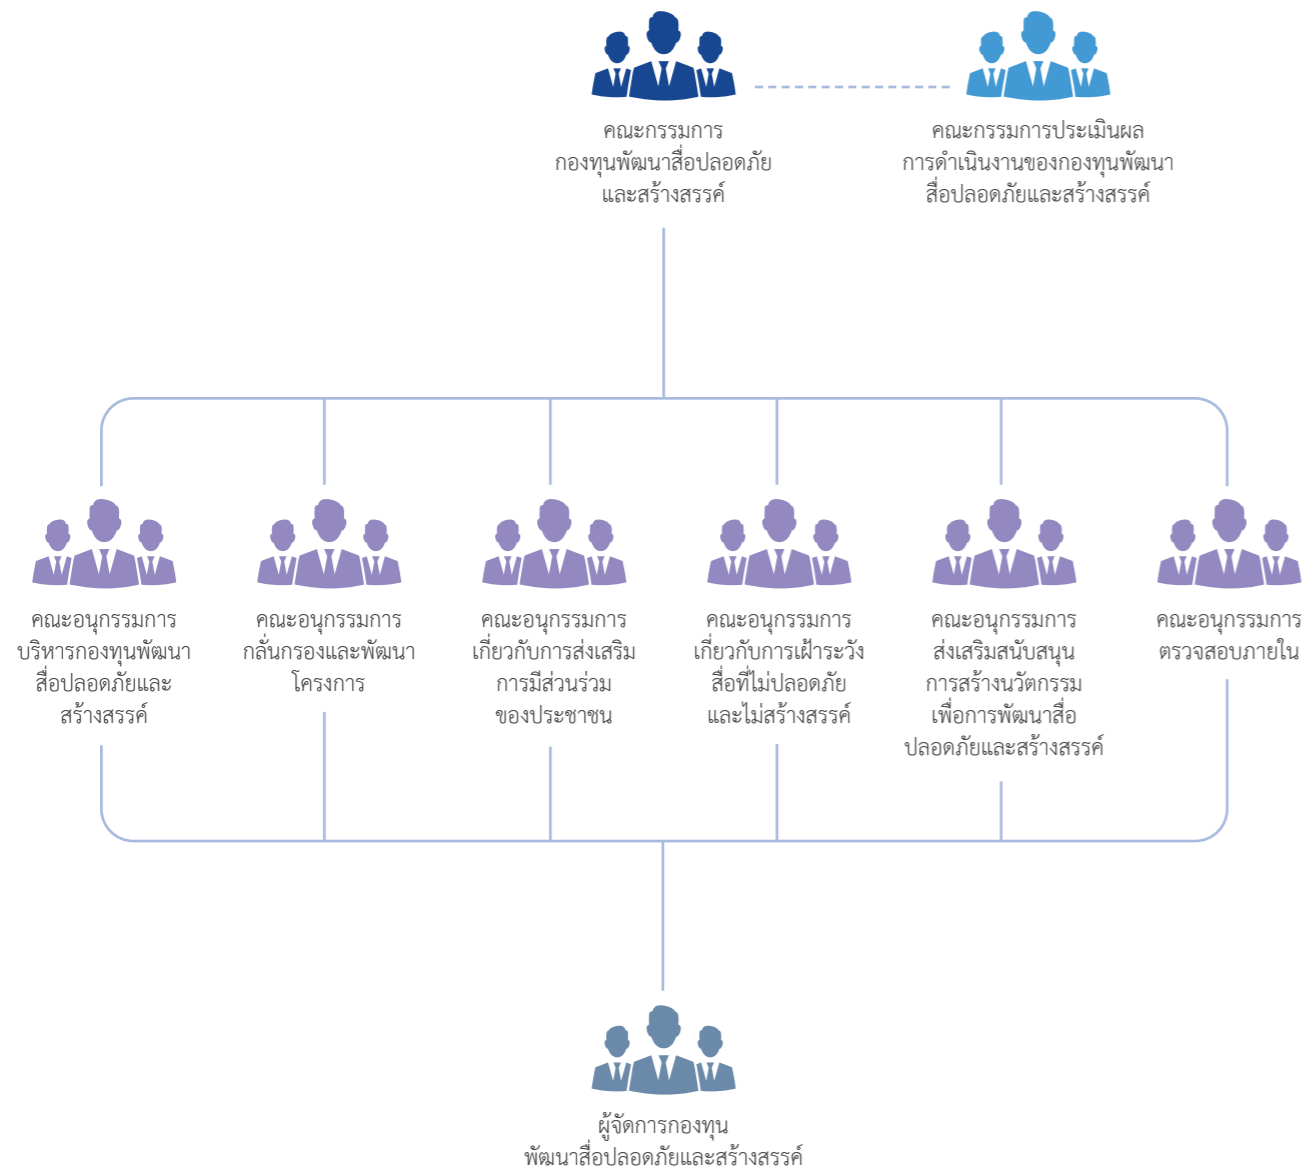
คณะกรรมการ
กองทุนพัฒนาสื่อปลอดภัย
และสร้างสรรค์

คณะกรรมการประเมินผล
การดำเนินงานของกองทุนพัฒนา
สื่อปลอดภัยและสร้างสรรค์

คณะอนุกรรมการ
บริหารกองทุนพัฒนา
สื่อปลอดภัยและ
สร้างสรรค์

คณะอนุกรรมการ
กลั่นกรองและพัฒนา
โครงการ

คณะอนุกรรมการ
เกี่ยวกับการส่งเสริม
การมีส่วนร่วม
ของประชาชน

คณะอนุกรรมการ
เกี่ยวกับการเฝ้าระวัง
สื่อที่ไม่ปลอดภัย
และไม่สร้างสรรค์

คณะอนุกรรมการ
ส่งเสริมสนับสนุน
การสร้างนวัตกรรม
เพื่อการพัฒนาสื่อ
ปลอดภัยและสร้างสรรค์

คณะอนุกรรมการ
ตรวจสอบภายใน

ผู้จัดการกองทุน
พัฒนาสื่อปลอดภัยและสร้างสรรค์